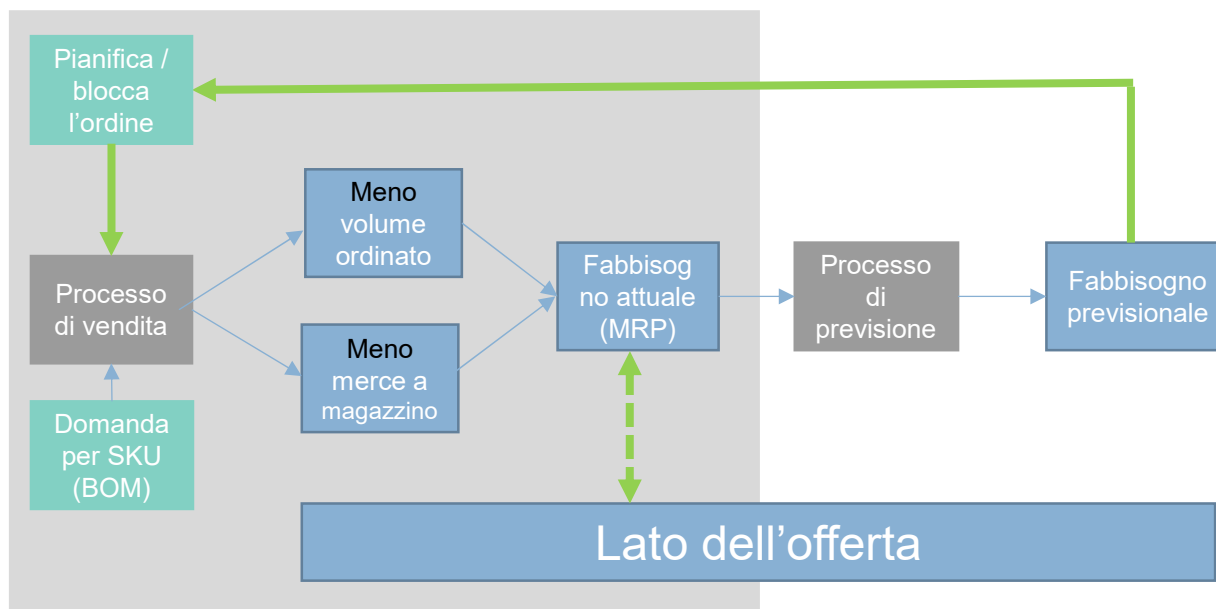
Pianifica / blocca l’ordine

Processo di vendita

Domanda per SKU (BOM)

Meno volume ordinato

Meno merce a magazzino

Fabbisog no attuale (MRP)

Processo di previsione

Fabbisogno previsionale

Lato dell’offerta